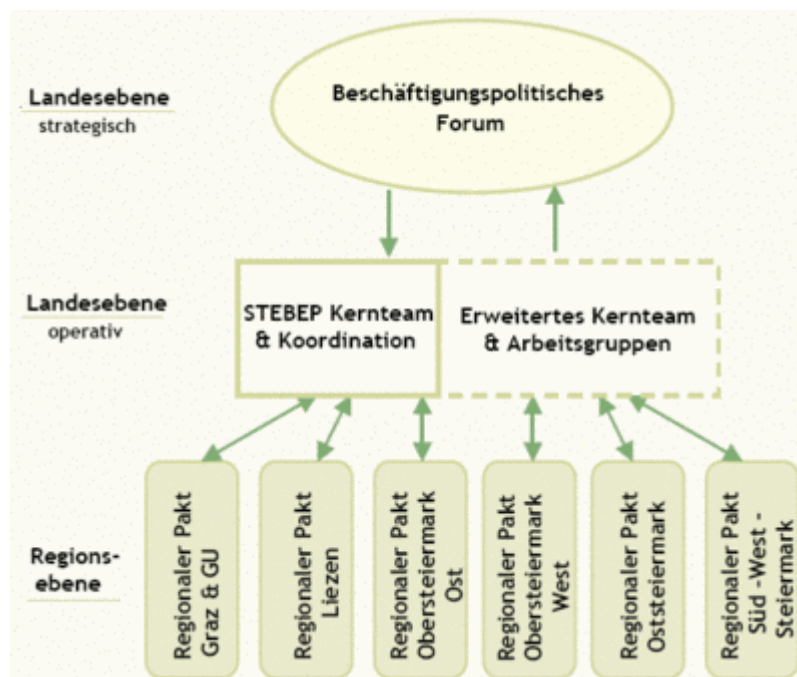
Landesebene
strategisch

Beschäftigungspolitisches Forum

Landesebene
operativ

STEBEP Kernteam & Koordination

Erweitertes Kernteam & Arbeitsgruppen

Regionsebene

Regionaler Pakt Graz & GU

Regionaler Pakt Liezen

Regionaler Pakt Obersteiermark Ost

Regionaler Pakt Obersteiermark West

Regionaler Pakt Oststeiermark

Regionaler Pakt Süd -West - Steiermark